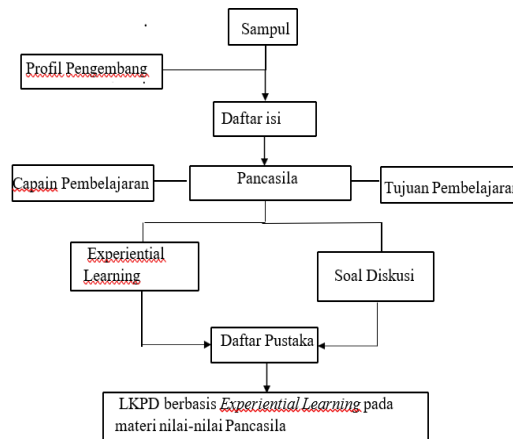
Sampul

Profil Pengembang

Daftar isi

Capain Pembelajaran

Pancasila

Tujuan Pembelajaran

Experiential Learning

Soal Diskusi

Daftar Pustaka

LKPD berbasis *Experiential Learning* pada materi nilai-nilai Pancasila